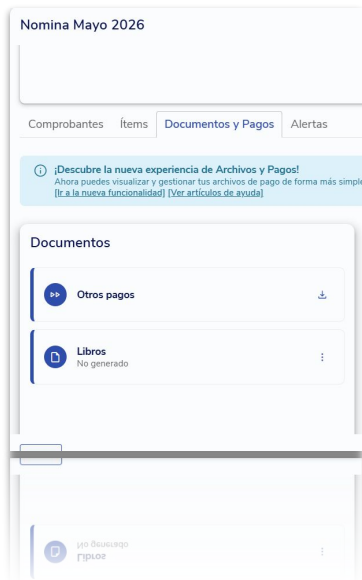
Nomina Mayo 2026

Comprobantes Ítems Documentos y Pagos Alertas

¡Descubre la nueva experiencia de Archivos y Pagos!
Ahora puedes visualizar y gestionar tus archivos de pago de forma más simple
[Ir a la nueva funcionalidad] [Ver artículos de ayuda]

Documentos

Otros pagos

Libros
No generado

Libros
No generado